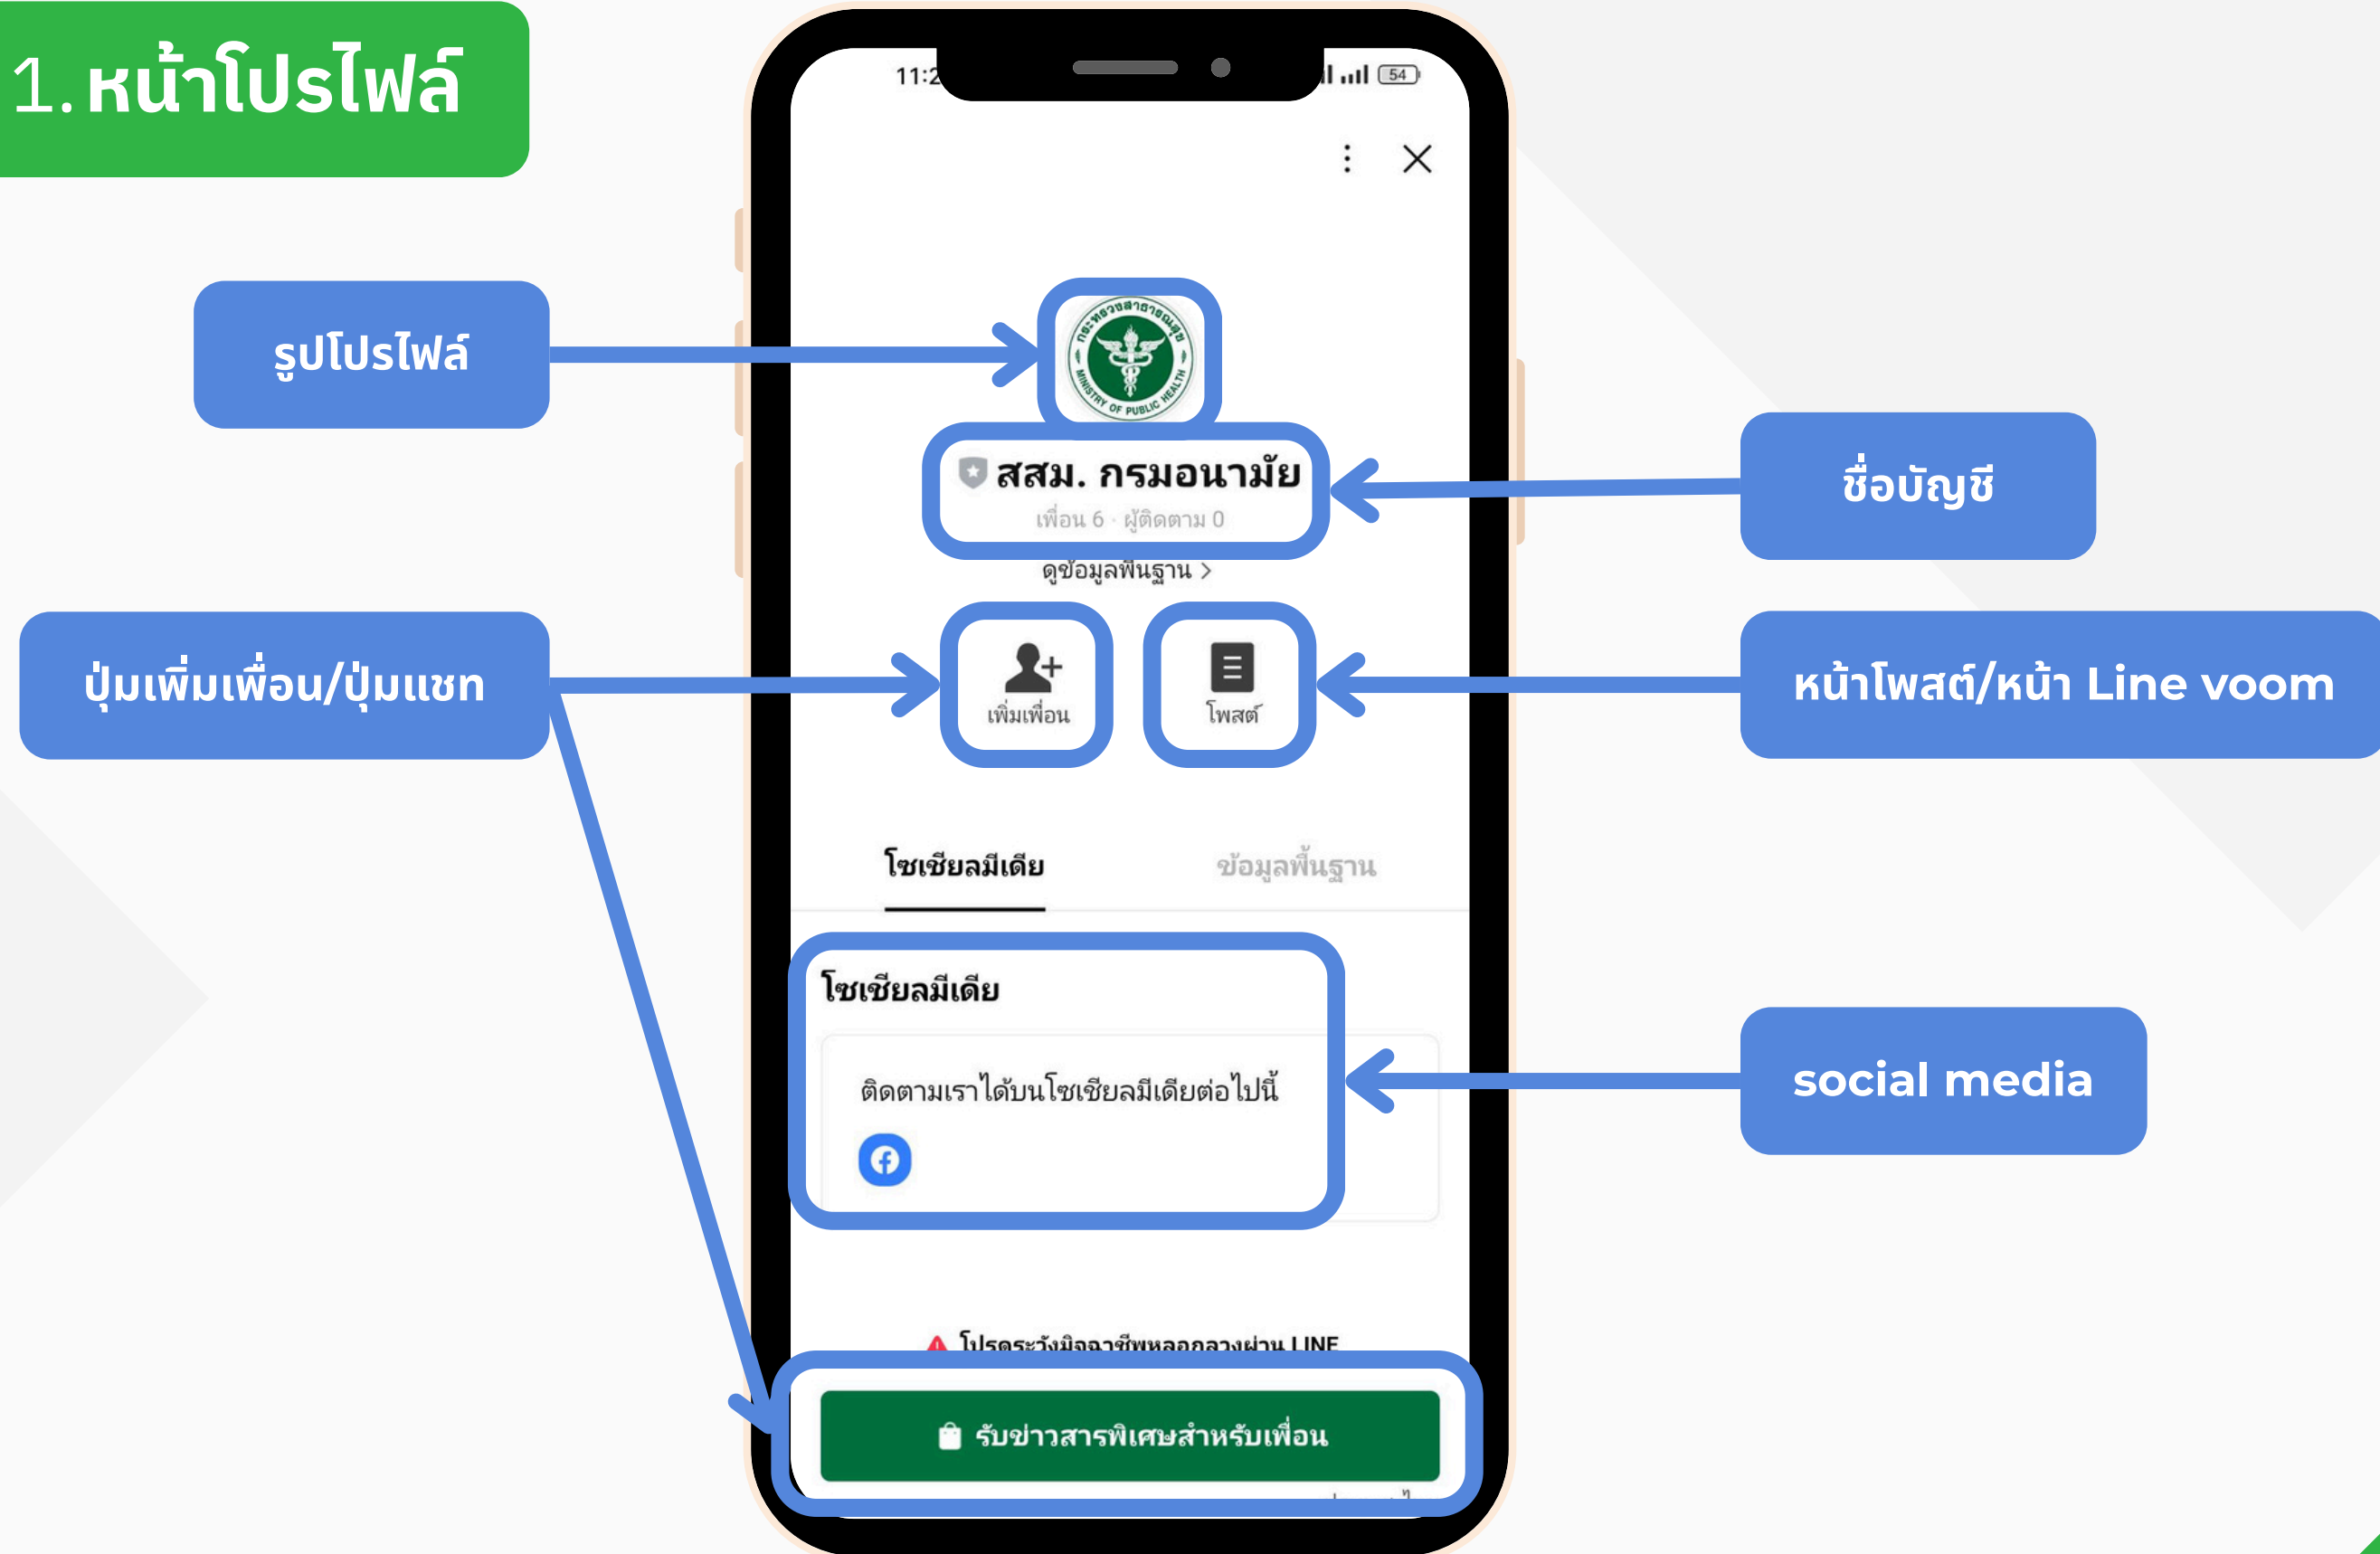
1. หน้าโปรไฟล์

11:2

54

รูปโปรไฟล์

กระทรวงสาธารณสุข MINISTRY OF PUBLIC HEALTH

สสม. กรมอนามัย

เพื่อน 6 · ผู้ติดตาม 0

ดูข้อมูลพื้นฐาน >

ชื่อบัญชี

ปุ่มเพิ่มเพื่อน/ปุ่มแชท

เพิ่มเพื่อน

โพสต์

หน้าโพสต์/หน้า Line voom

โซเชียลมีเดีย

ข้อมูลพื้นฐาน

โซเชียลมีเดีย

ติดตามเราได้บนโซเชียลมีเดียต่อไปนี้

social media

โปรดระวังมิจฉาชีพหลอกลวงผ่าน LINE

รับข่าวสารพิเศษสำหรับเพื่อน